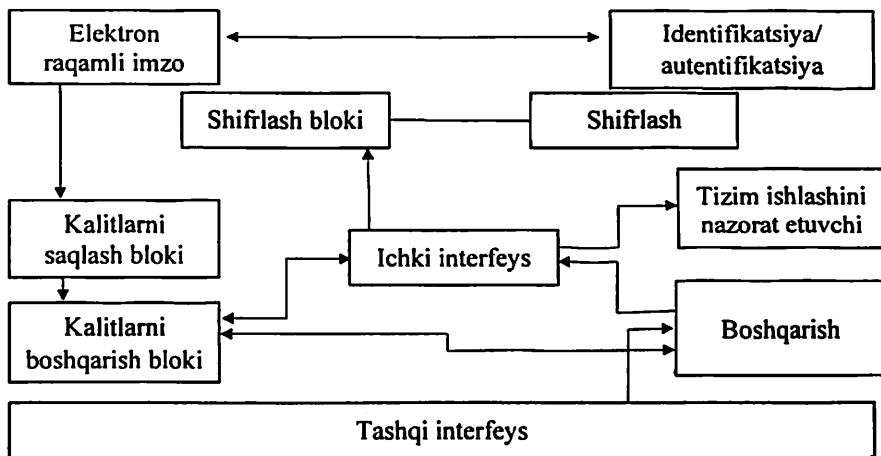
Elektron raqamli imzo

Identifikatsiya/ autentifikatsiya

Shifrlash bloki

Shifrlash

Tizim ishlashini nazorat etuvchi

Kalitlarni saqlash bloki

Ichki interfeys

Kalitlarni boshqarish bloki

Boshqarish

Tashqi interfeys